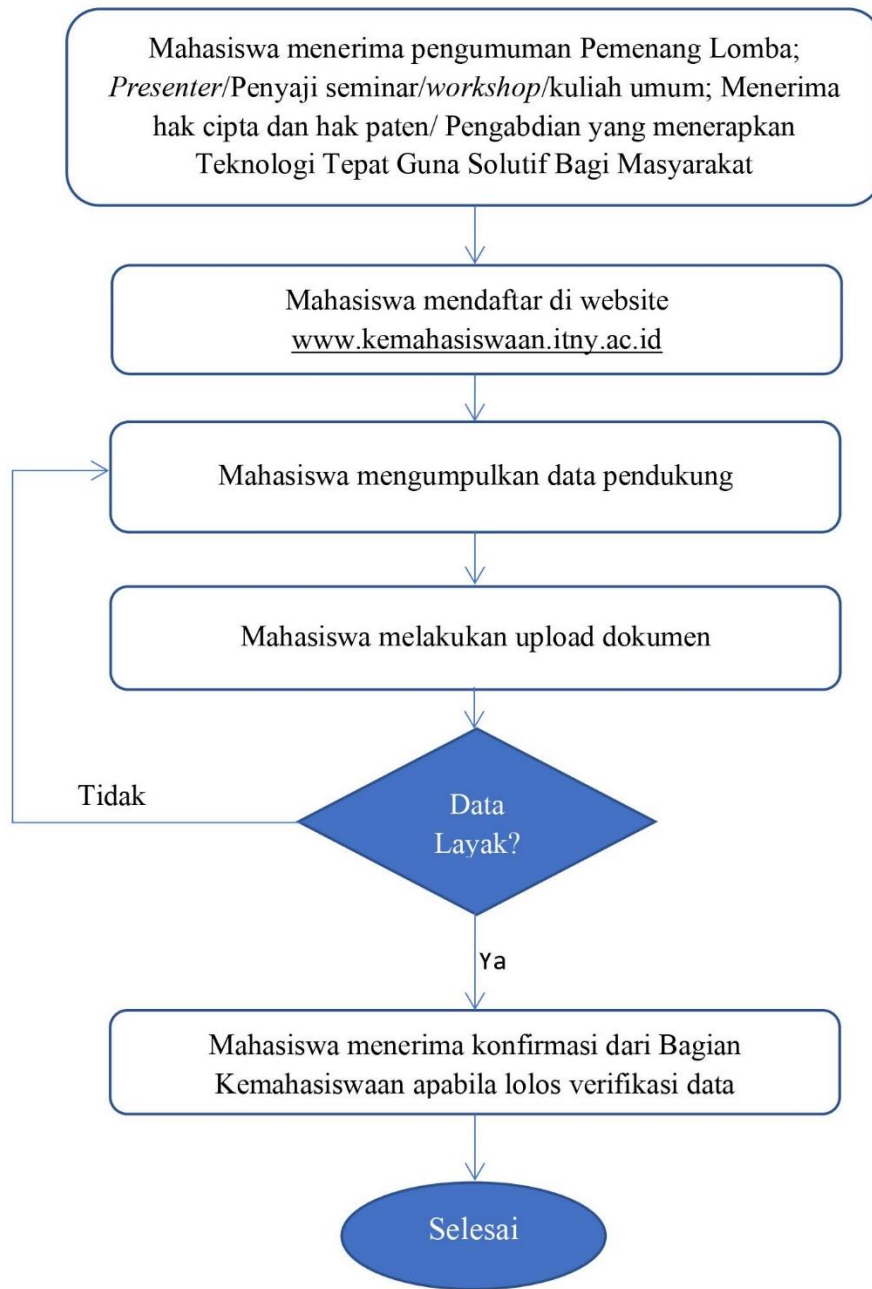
Mahasiswa menerima pengumuman Pemenang Lomba; Presenter/Penyaji seminar/workshop/kuliah umum; Menerima hak cipta dan hak paten/ Pengabdian yang menerapkan Teknologi Tepat Guna Solutif Bagi Masyarakat

Mahasiswa mendaftar di website www.kemahasiswaan.itny.ac.id

Mahasiswa mengumpulkan data pendukung

Mahasiswa melakukan upload dokumen

Data Layak?

Tidak

Ya

Mahasiswa menerima konfirmasi dari Bagian Kemahasiswaan apabila lolos verifikasi data

Selesai